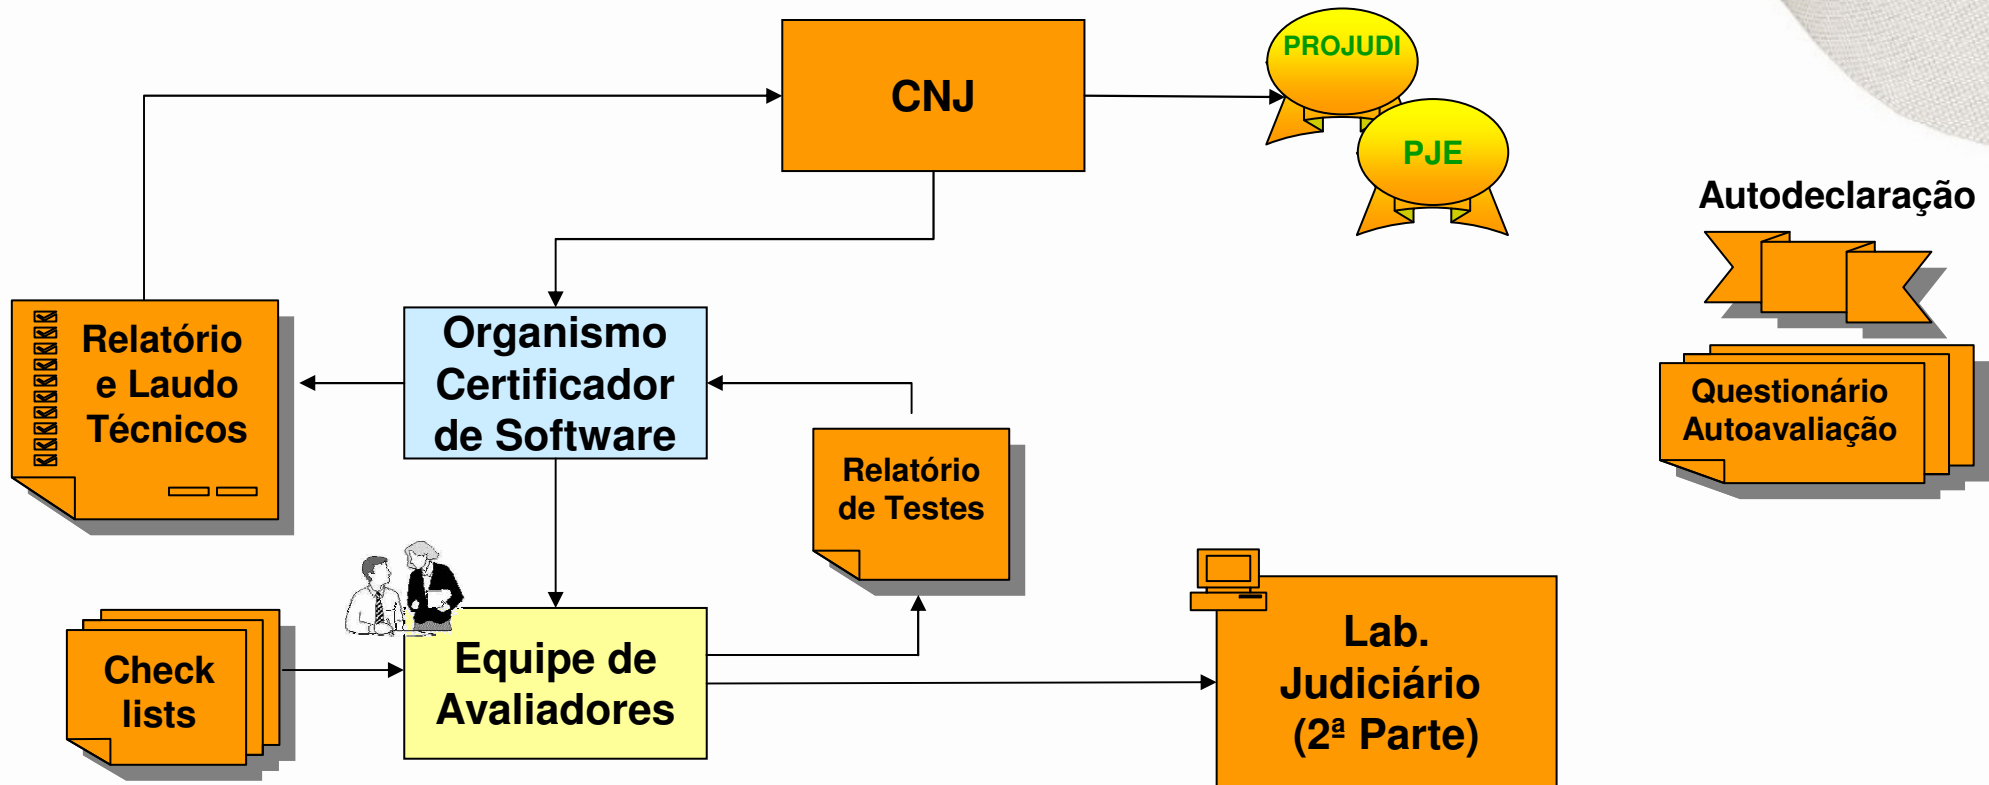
CNJ

PROJUDI

PJE

Autodeclaração

Relatório e Laudo Técnicos

Organismo Certificador de Software

Relatório de Testes

Questionário Autoavaliação

Check lists

Equipe de Avaliadores

Lab. Judiciário (2ª Parte)